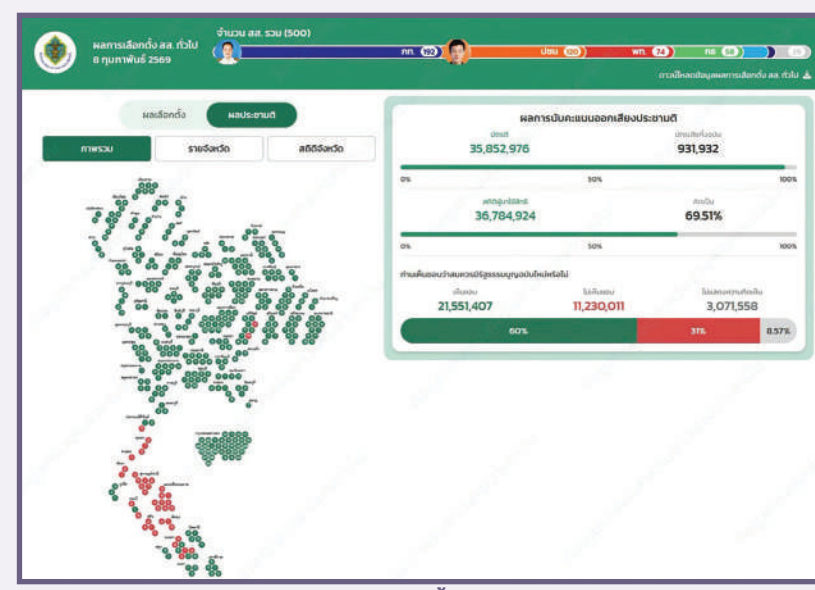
ผลการเลือกตั้ง สส. ทั่วไป
8 กุมภาพันธ์ 2569

จำนวน สส. รวม (500)

ภท. 192
ปชน. 120
พท. 74
กธ. 58
25

ดาวน์โหลดข้อมูลผลการเลือกตั้ง สส. ทั่วไป

ผลเลือกตั้ง
ผลประชามติ

ภาพรวม
รายจังหวัด
สถิติจังหวัด

ผลการนับคะแนนออกเสียงประชามติ

นับแล้ว
35,852,976

บัตรเสียทั้งหมด
931,932

0%
50%
100%

ผู้มาใช้สิทธิ์
36,784,924

คิดเป็น
69.51%

0%
50%
100%

ท่านเห็นชอบว่าสมควรมีรัฐธรรมนูญฉบับใหม่หรือไม่

เห็นชอบ
21,551,407

ไม่เห็นชอบ
11,230,011

ไม่แสดงความคิดเห็น
3,071,558

60%
31%
8.57%